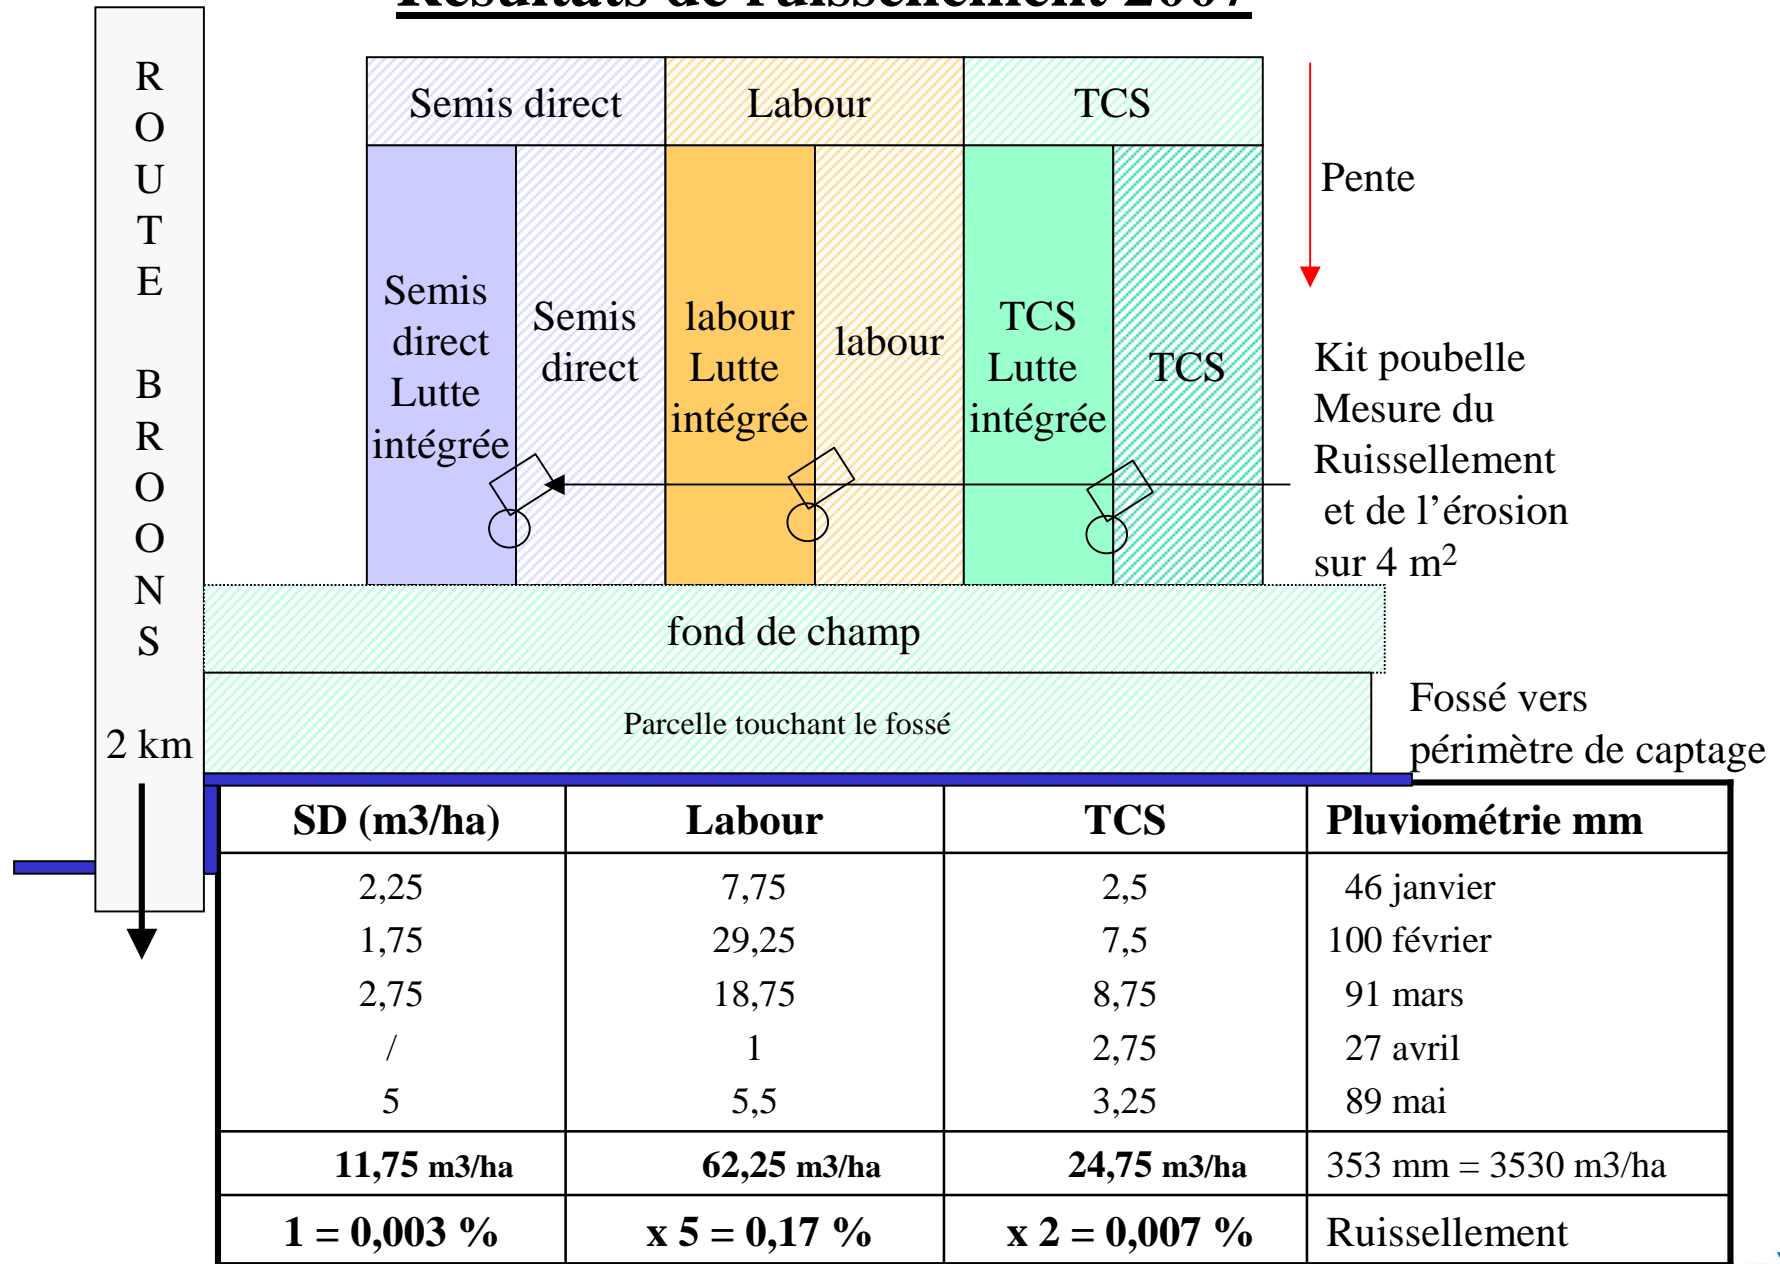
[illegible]

ROUTE BROONS

2 km

| Semis direct | Labour | TCS |
|---|---|---|

Semis direct Lutte intégrée

Semis direct

labour Lutte intégrée

labour

TCS Lutte intégrée

TCS

Pente

Kit poubelle Mesure du Ruissellement et de l'érosion sur 4 m$^2$

fond de champ

Parcelle touchant le fossé

Fossé vers périmètre de captage

| SD (m3/ha) | Labour | TCS | Pluviométrie mm |
|---|---|---|---|
| 2,25<br>1,75<br>2,75<br>/<br>5 | 7,75<br>29,25<br>18,75<br>1<br>5,5 | 2,5<br>7,5<br>8,75<br>2,75<br>3,25 | 46 janvier<br>100 février<br>91 mars<br>27 avril<br>89 mai |
| 11,75 m3/ha | 62,25 m3/ha | 24,75 m3/ha | 353 mm = 3530 m3/ha |
| 1 = 0,003 % | x 5 = 0,17 % | x 2 = 0,007 % | Ruissellement |